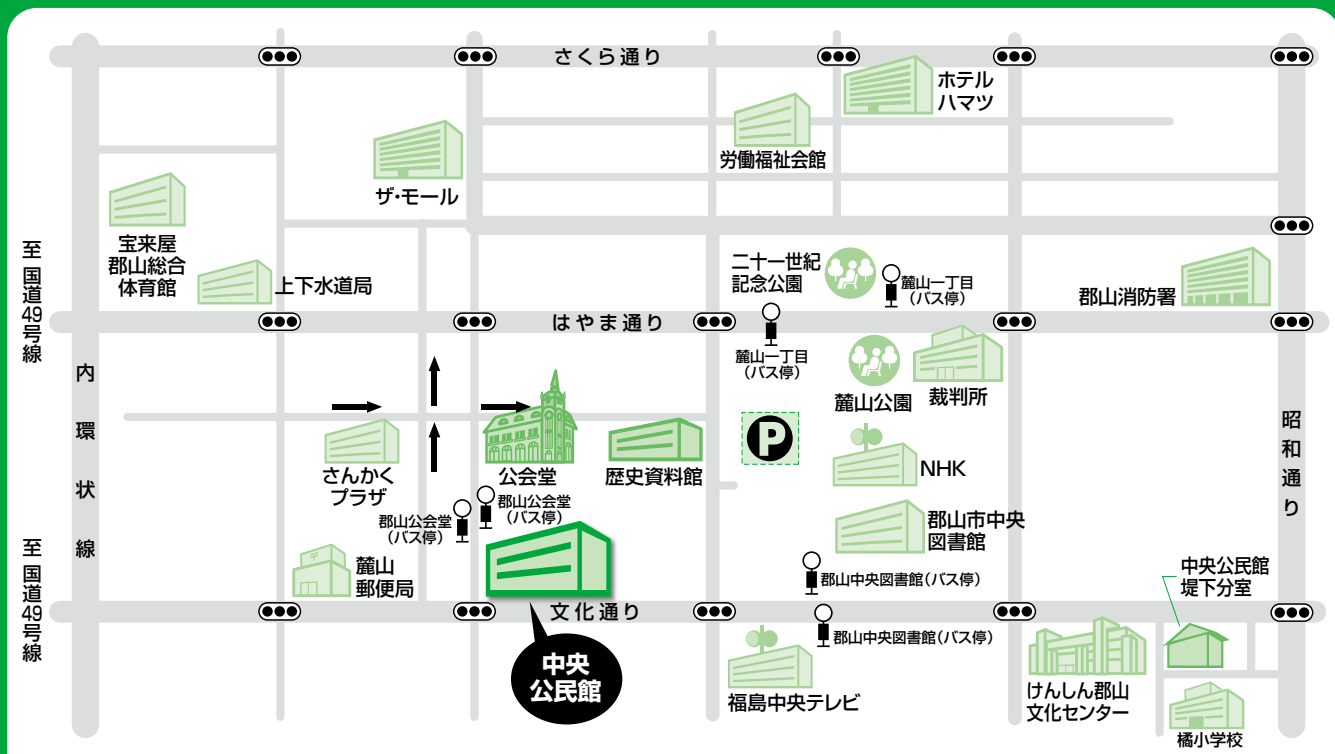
さくら通り

ホテル
ハマツ

労働福祉会館

ザ・モール

宝来屋
郡山総合
体育館

上下水道局

二十一世紀
記念公園

麓山一丁目
（バス停）

郡山消防署

至
国
道
49
号
線

はやま通り

麓山一丁目
（バス停）

内
環
状
線

麓山公園

裁判所

昭
和
通
り

公会堂

歴史資料館

NHK

さんかく
プラザ

郡山公会堂
（バス停）

郡山公会堂
（バス停）

郡山市中央
図書館

至
国
道
49
号
線

麓山
郵便局

郡山中央図書館（バス停）

中央公民館
堤下分室

文化通り

郡山中央図書館（バス停）

中央
公民館

福島中央テレビ

けんしん郡山
文化センター

橘小学校